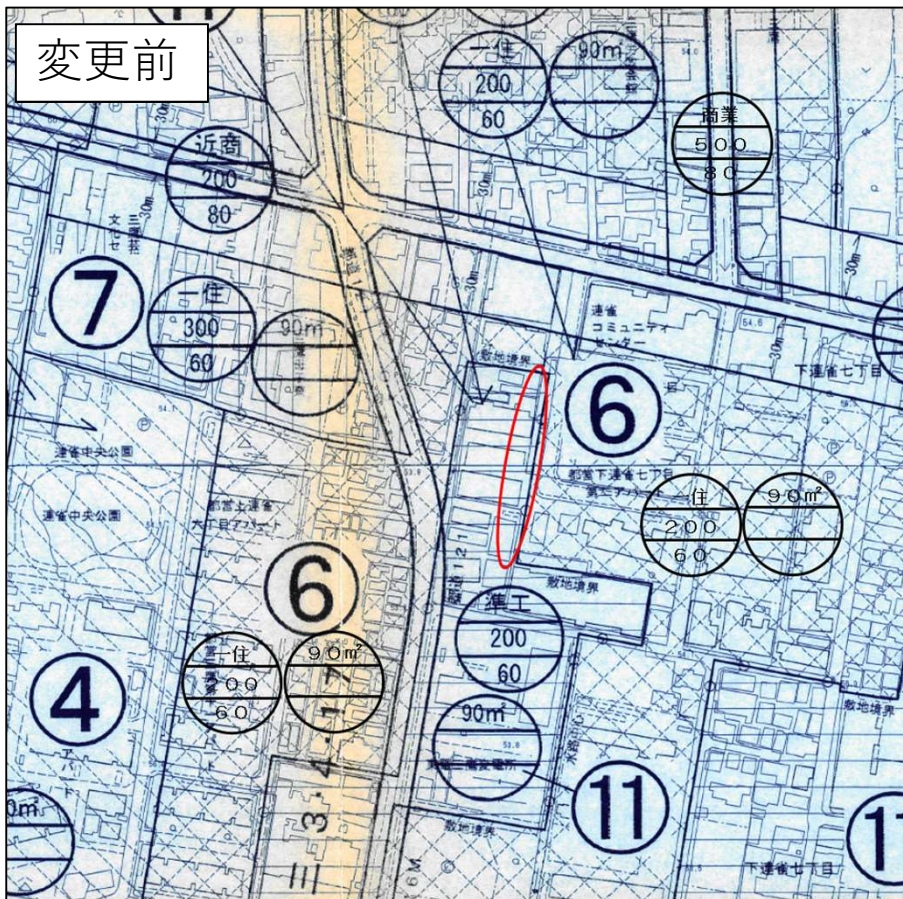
変更前

一住
200
60

90m²

商業
500
80

近商
200
80

7

一住
300
60

90m²

連雀
コミュニティ
センター

下連雀七丁目

敷地境界

6

都営下連雀七丁目
第三アパート

一住
200
60

90m²

連雀中央公園

都営上連雀
六丁目アパート

6

準工
200
60

敷地境界

4

一住
200
60

90m²

90m²

11

敷地境界

11

下連雀七丁目

三3・4・17